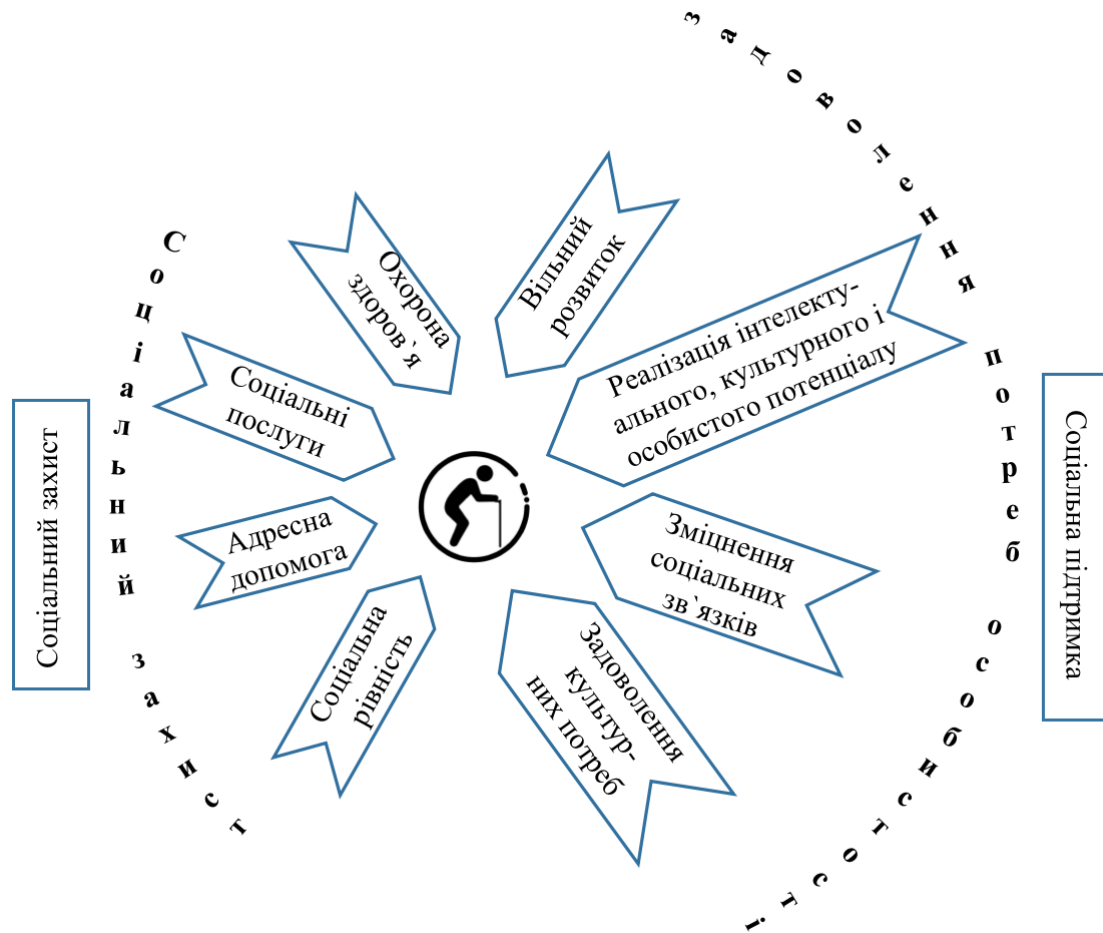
Соціальний захист

Соціальний захист

Охорона здоров`я

Вільний розвиток

Задоволення потреб особистості

Реалізація інтелектуального, культурного і особистого потенціалу

Соціальні послуги

Адресна допомога

Соціальна рівність

Задоволення культурних потреб

Зміцнення соціальних зв`язків

Соціальна підтримка